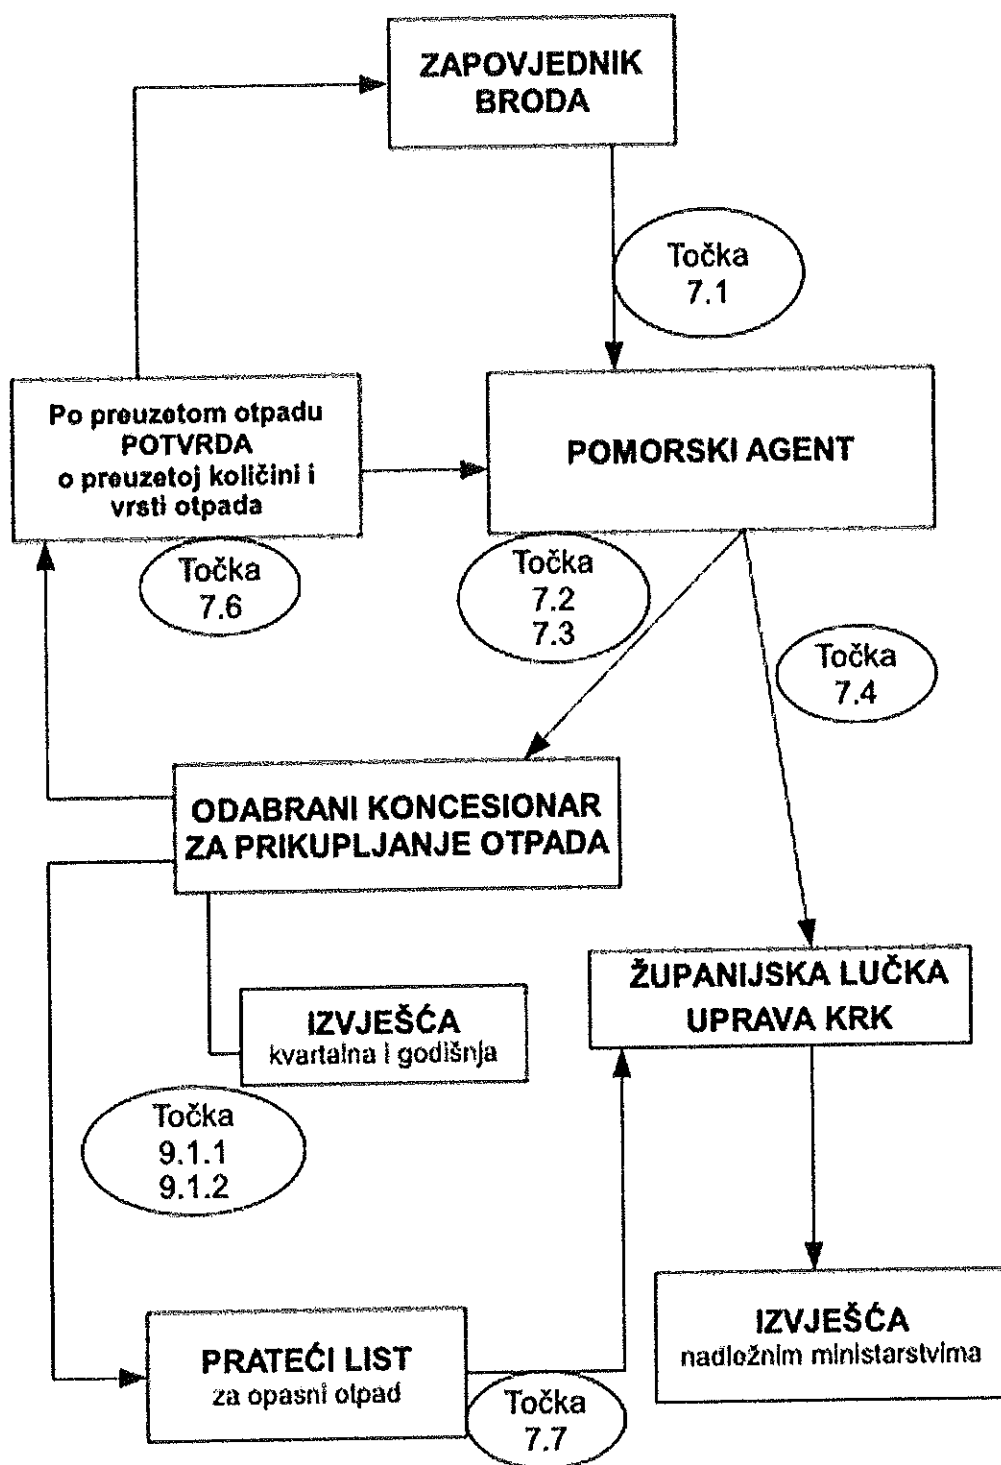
ZAPOVJEDNIK BRODA

Točka
7.1

Po preuzetom otpadu
POTVRDA
o preuzetoj količini i
vrsti otpada

POMORSKI AGENT

Točka
7.6

Točka
7.2
7.3

Točka
7.4

ODABRANI KONCESIONAR
ZA PRIKUPLJANJE OTPADA

ŽUPANIJSKA LUČKA
UPRAVA KRK

IZVJEŠĆA
kvartalna i godišnja

Točka
9.1.1
9.1.2

PRATEĆI LIST
za opasni otpad

Točka
7.7

IZVJEŠĆA
nadležnim ministarstvima